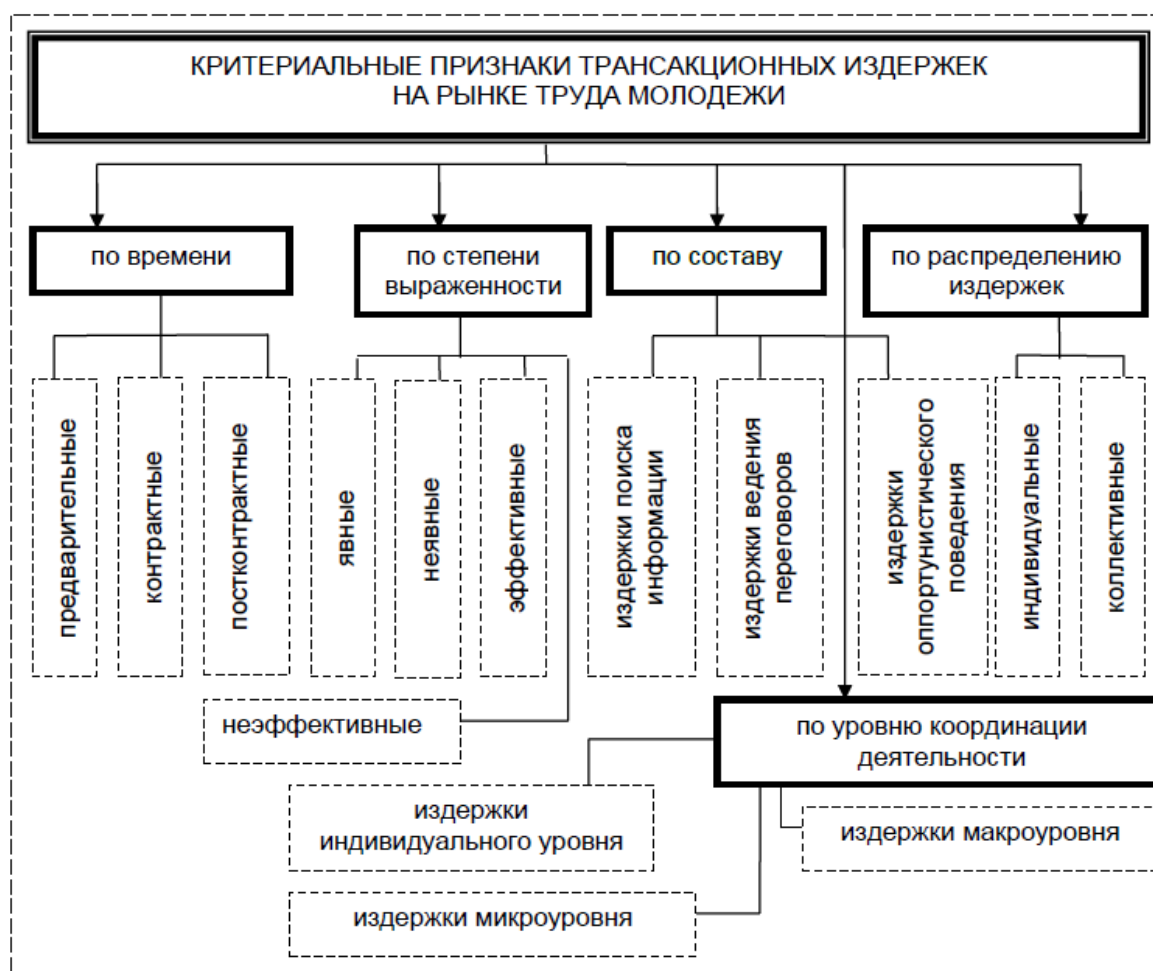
КРИТЕРИАЛЬНЫЕ ПРИЗНАКИ ТРАНСАКЦИОННЫХ ИЗДЕРЖЕК НА РЫНКЕ ТРУДА МОЛОДЕЖИ

по времени

предварительные

контрактные

постконтрактные

по степени выраженности

явные

неявные

эффективные

неэффективные

по составу

издержки поиска информации

издержки ведения переговоров

издержки оппортунистического поведения

по распределению издержек

индивидуальные

коллективные

по уровню координации деятельности

издержки индивидуального уровня

издержки микроуровня

издержки макроуровня